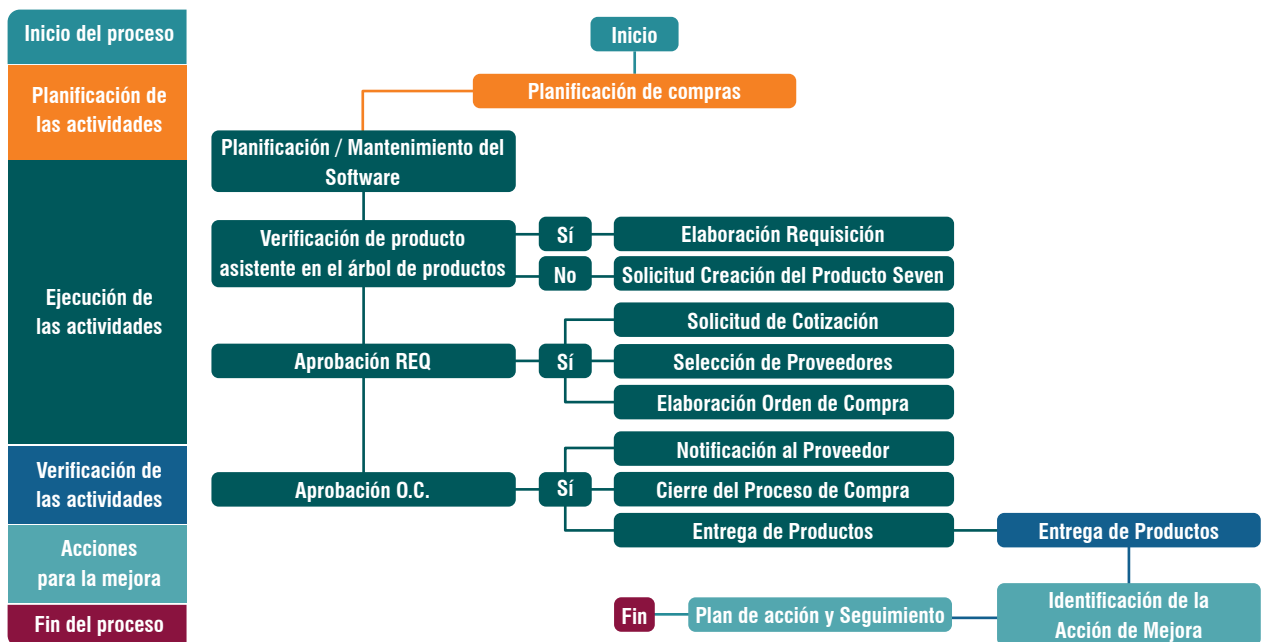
Inicio del proceso

Planificación de las actividades

Ejecución de las actividades

Verificación de las actividades

Acciones para la mejora

Fin del proceso

Inicio

Planificación de compras

Planificación / Mantenimiento del Software

Verificación de producto asistente en el árbol de productos

Sí

Elaboración Requisición

No

Solicitud Creación del Producto Seven

Aprobación REQ

Sí

Solicitud de Cotización

Selección de Proveedores

Elaboración Orden de Compra

Aprobación O.C.

Sí

Notificación al Proveedor

Cierre del Proceso de Compra

Entrega de Productos

Entrega de Productos

Identificación de la Acción de Mejora

Plan de acción y Seguimiento

Fin